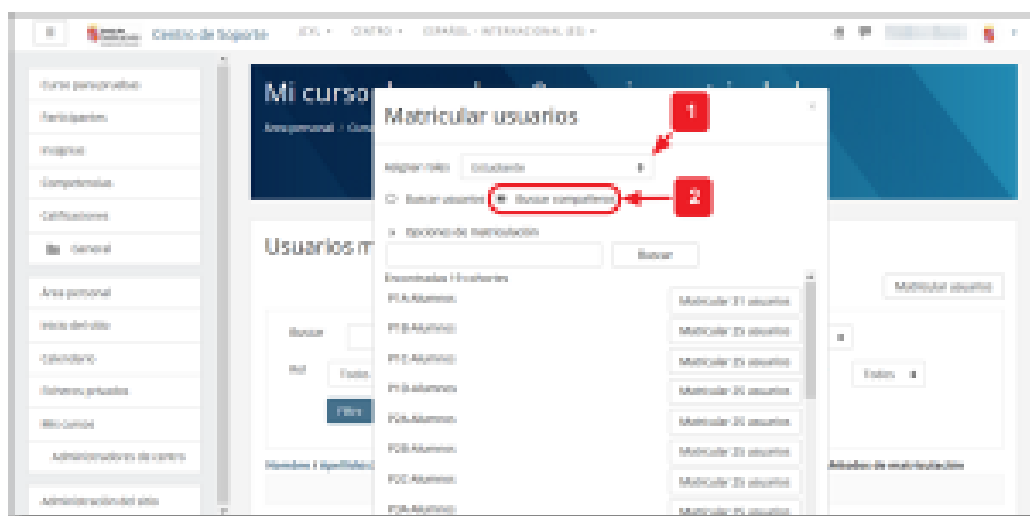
Centro de Soporte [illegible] CENTRO ESPAÑOL - INTERNACIONAL (ES)

Curso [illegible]
Participantes
Insignias
Competencias
Calificaciones
General
Área personal
Inicio del sitio
Calendario
Ficheros privados
Mis cursos
Administradores de centro
Administración del sitio

Mi curso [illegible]
Área personal / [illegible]

Usuarios m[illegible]

Buscar
Rol
Todos
Filtro
Nombre / Apellido(s)
Todos
Matricular usuarios
Método de matriculación

Matricular usuarios
1
Asignar rol Estudiante
Buscar usuarios Buscar compañeros
2
Opciones de matriculación
Buscar
Encontrados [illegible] cohortes
P1A Alumnos Matricular 21 usuarios
P1B Alumnos Matricular 25 usuarios
P1C Alumnos Matricular 25 usuarios
P1D Alumnos Matricular 20 usuarios
P2A Alumnos Matricular 20 usuarios
P2B Alumnos Matricular 25 usuarios
P2C Alumnos Matricular 25 usuarios
P2D Alumnos Matricular 25 usuarios